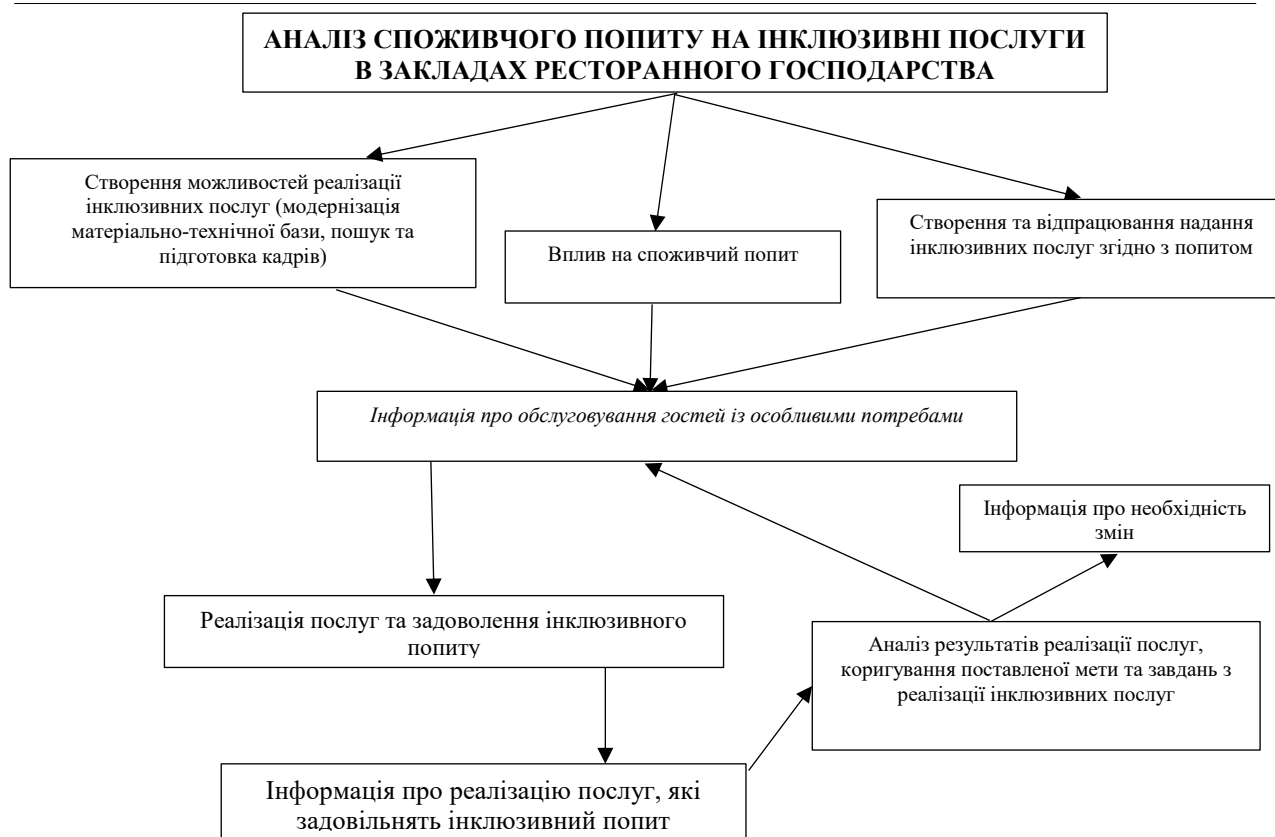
АНАЛІЗ СПОЖИВЧОГО ПОПИТУ НА ІНКЛЮЗИВНІ ПОСЛУГИ В ЗАКЛАДАХ РЕСТОРАННОГО ГОСПОДАРСТВА

Створення можливостей реалізації інклюзивних послуг (модернізація матеріально-технічної бази, пошук та підготовка кадрів)

Вплив на споживчий попит

Створення та відпрацювання надання інклюзивних послуг згідно з попитом

Інформація про обслуговування гостей із особливими потребами

Інформація про необхідність змін

Реалізація послуг та задоволення інклюзивного попиту

Аналіз результатів реалізації послуг, коригування поставленої мети та завдань з реалізації інклюзивних послуг

Інформація про реалізацію послуг, які задовільнять інклюзивний попит